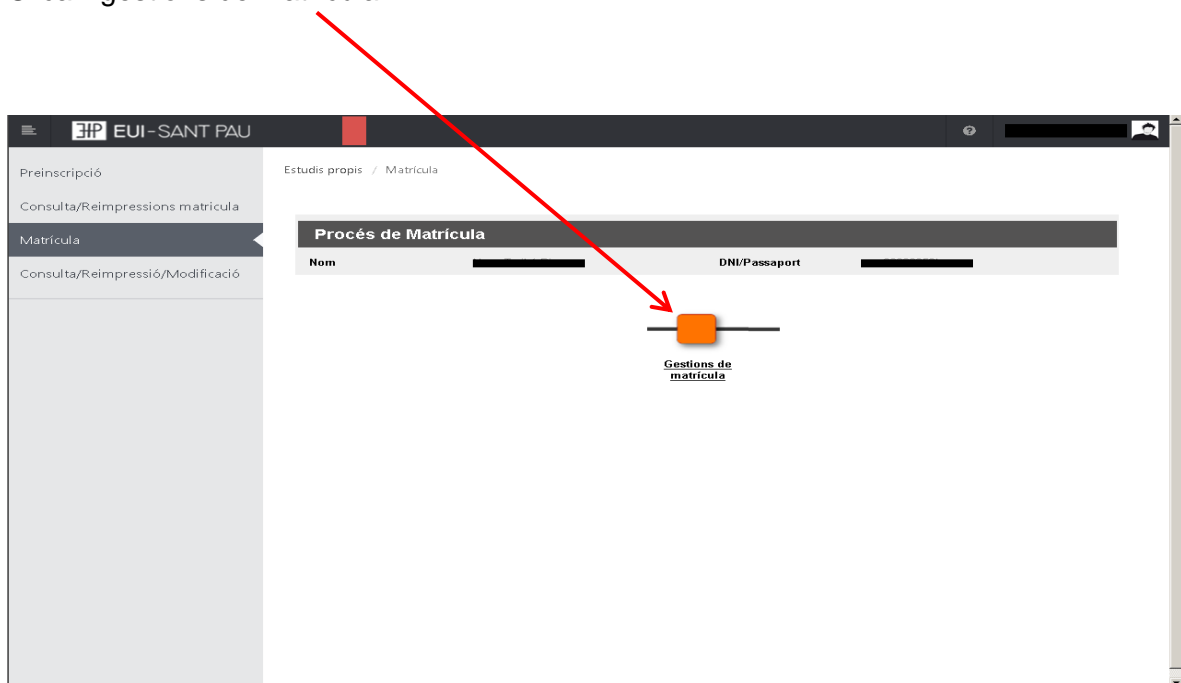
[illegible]

EUI-SANT PAU

Preinscripció

Consulta/Reimpressions matricula

Matrícula

Consulta/Reimpressió/Modificació

Estudis propis / Matrícula

Procés de Matrícula

| Nom | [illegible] | DNI/Passaport | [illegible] |
|---|---|---|---|

Gestions de matrícula